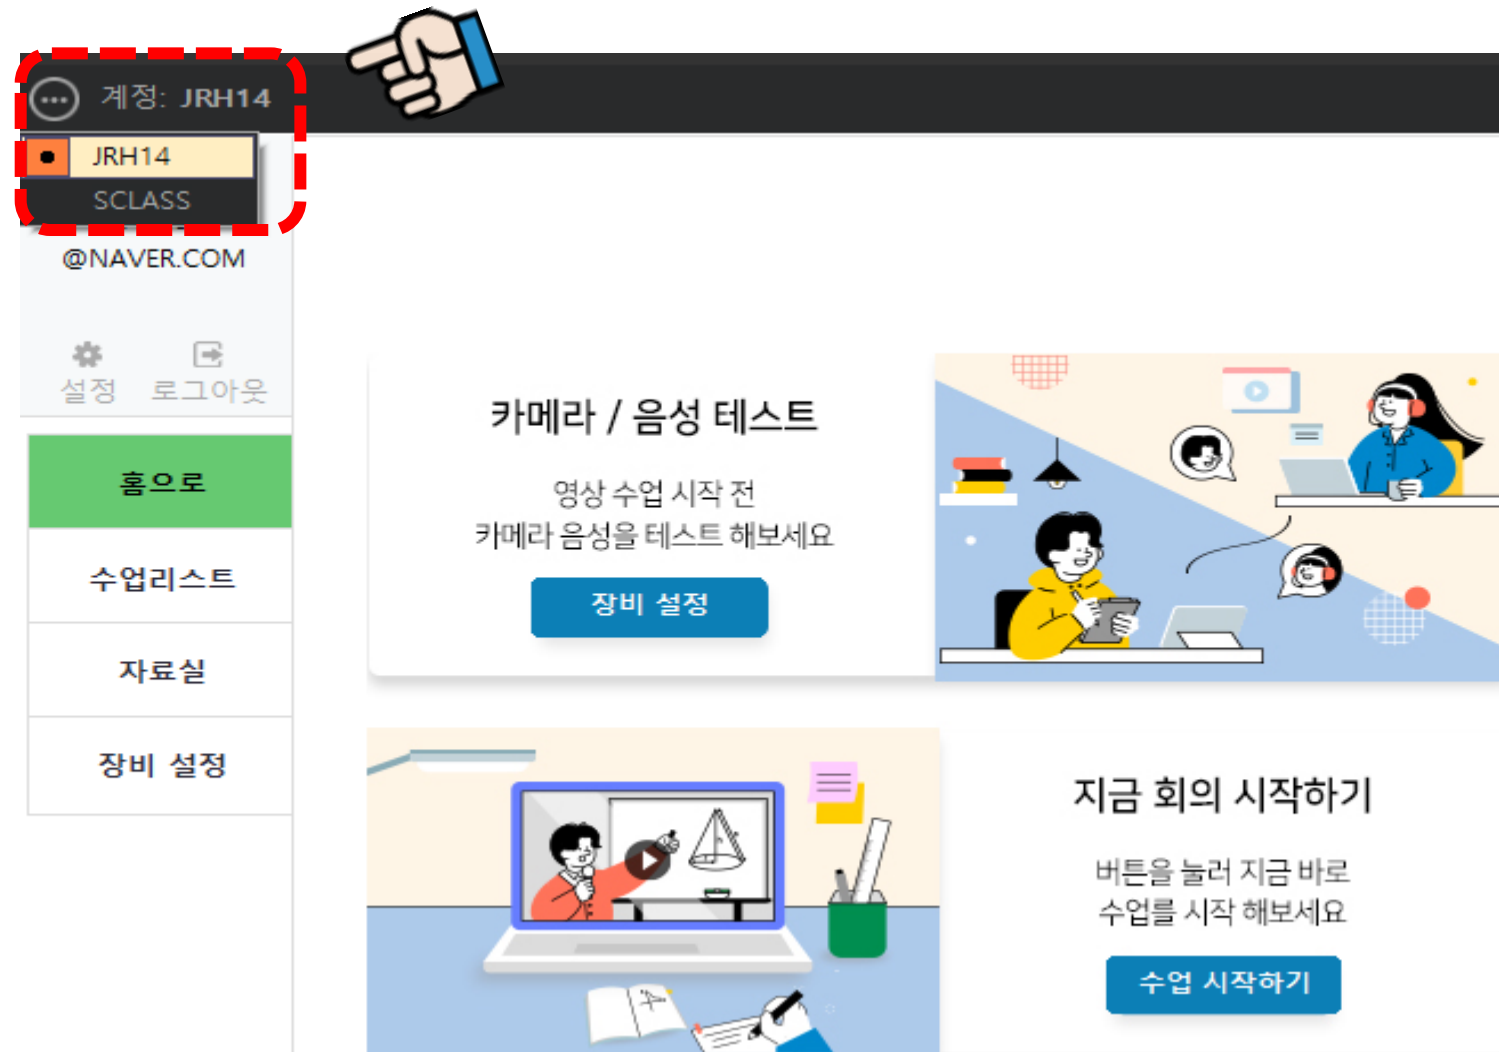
계정: JRH14

JRH14
SCLASS

@NAVER.COM

설정 로그아웃

홈으로

수업리스트

자료실

장비 설정

카메라 / 음성 테스트

영상 수업 시작 전
카메라 음성을 테스트 해보세요

장비 설정

지금 회의 시작하기

버튼을 눌러 지금 바로
수업를 시작 해보세요

수업 시작하기